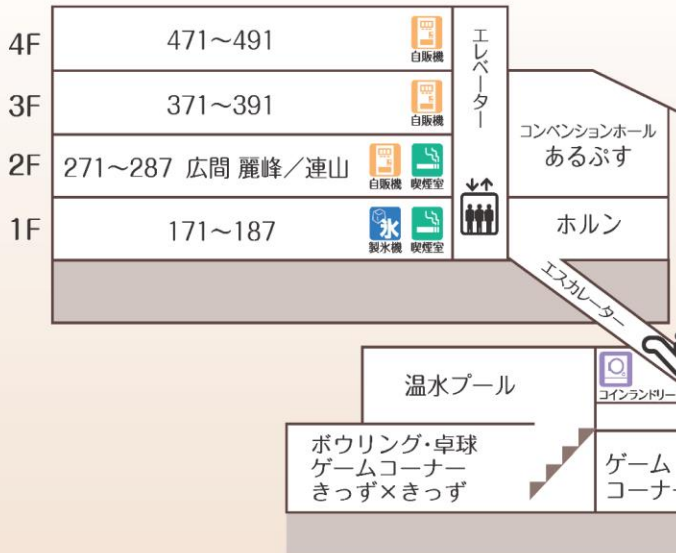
4F
471〜491
自販機

3F
371〜391
自販機

2F
271〜287 広間 麗峰／連山
自販機
喫煙室

1F
171〜187
氷
製氷機
喫煙室

エレベーター

コンベンションホール
あるぷす

ホルン

エスカレーター

温水プール

コインランドリー

ボウリング・卓球
ゲームコーナー
きっず×きっず

ゲーム
コーナー